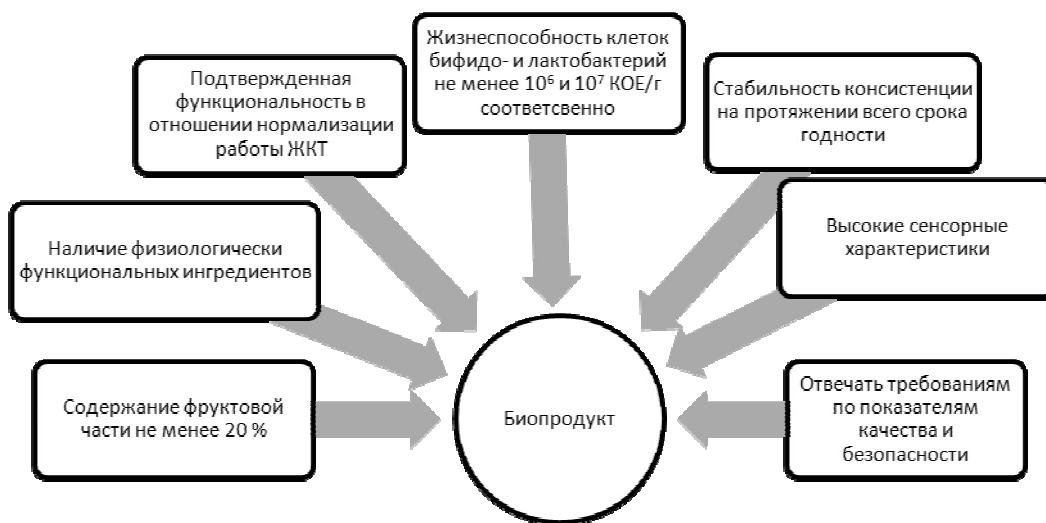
Жизнеспособность клеток бифидо- и лактобактерий не менее $10^6$ и $10^7$ КОЕ/г соответсвенно

Подтвержденная функциональность в отношении нормализации работы ЖКТ

Стабильность консистенции на протяжении всего срока годности

Наличие физиологически функциональных ингредиентов

Высокие сенсорные характеристики

Содержание фруктовой части не менее 20 %

Биопродукт

Отвечать требованиям по показателям качества и безопасности